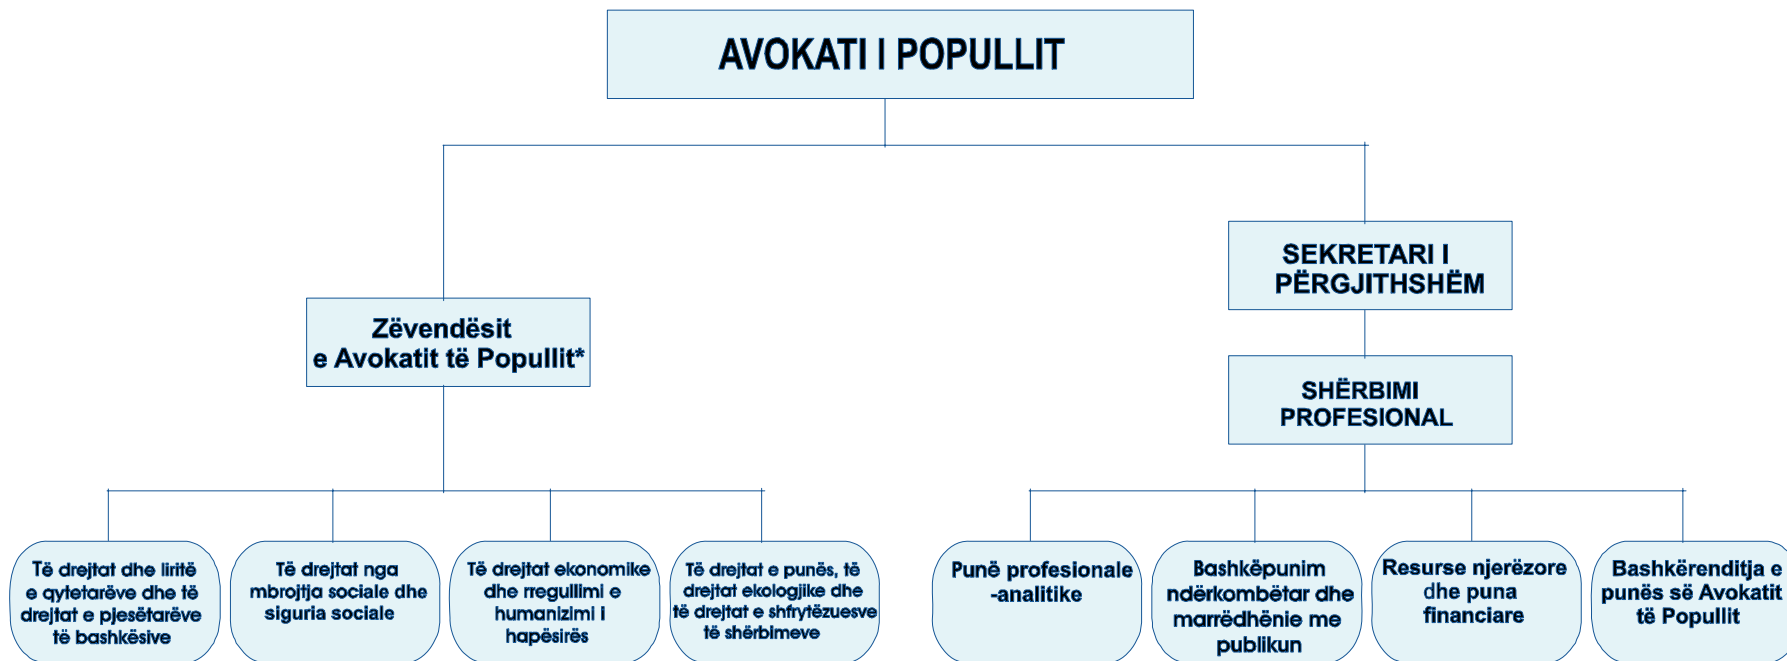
AVOKATI I POPULLIT

Zëvendësit e Avokatit të Popullit*

SEKRETARI I PËRGJITHSHËM

SHËRBIMI PROFESIONAL

Të drejtat dhe liritë e qytetarëve dhe të drejtat e pjesëtarëve të bashkësive

Të drejtat nga mbrojtja sociale dhe siguria sociale

Të drejtat ekonomike dhe rregullimi e humanizimi i hapësirës

Të drejtat e punës, të drejtat ekologjike dhe të drejtat e shfrytëzuesve të shërbimeve

Punë profesionale -analitike

Bashkëpunim ndërkombëtar dhe marrëdhënie me publikun

Resurse njerëzore dhe puna financiare

Bashkërenditja e punës së Avokatit të Popullit